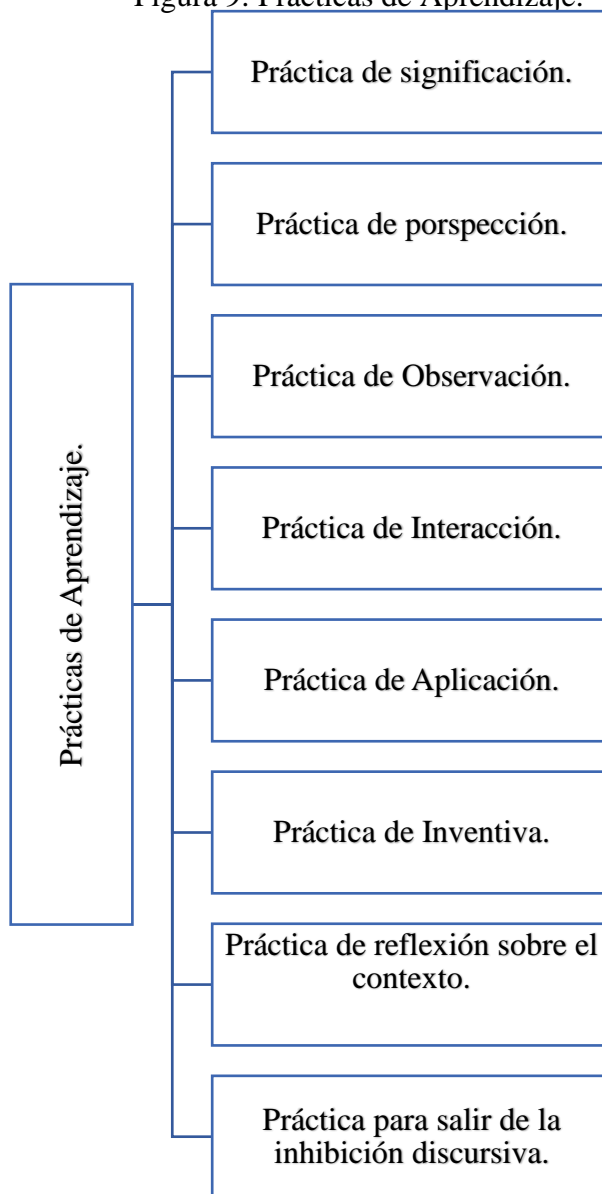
Figura 9. Prácticas de Aprendizaje.

Prácticas de Aprendizaje.

Práctica de significación.

Práctica de porspección.

Práctica de Observación.

Práctica de Interacción.

Práctica de Aplicación.

Práctica de Inventiva.

Práctica de reflexión sobre el contexto.

Práctica para salir de la inhibición discursiva.